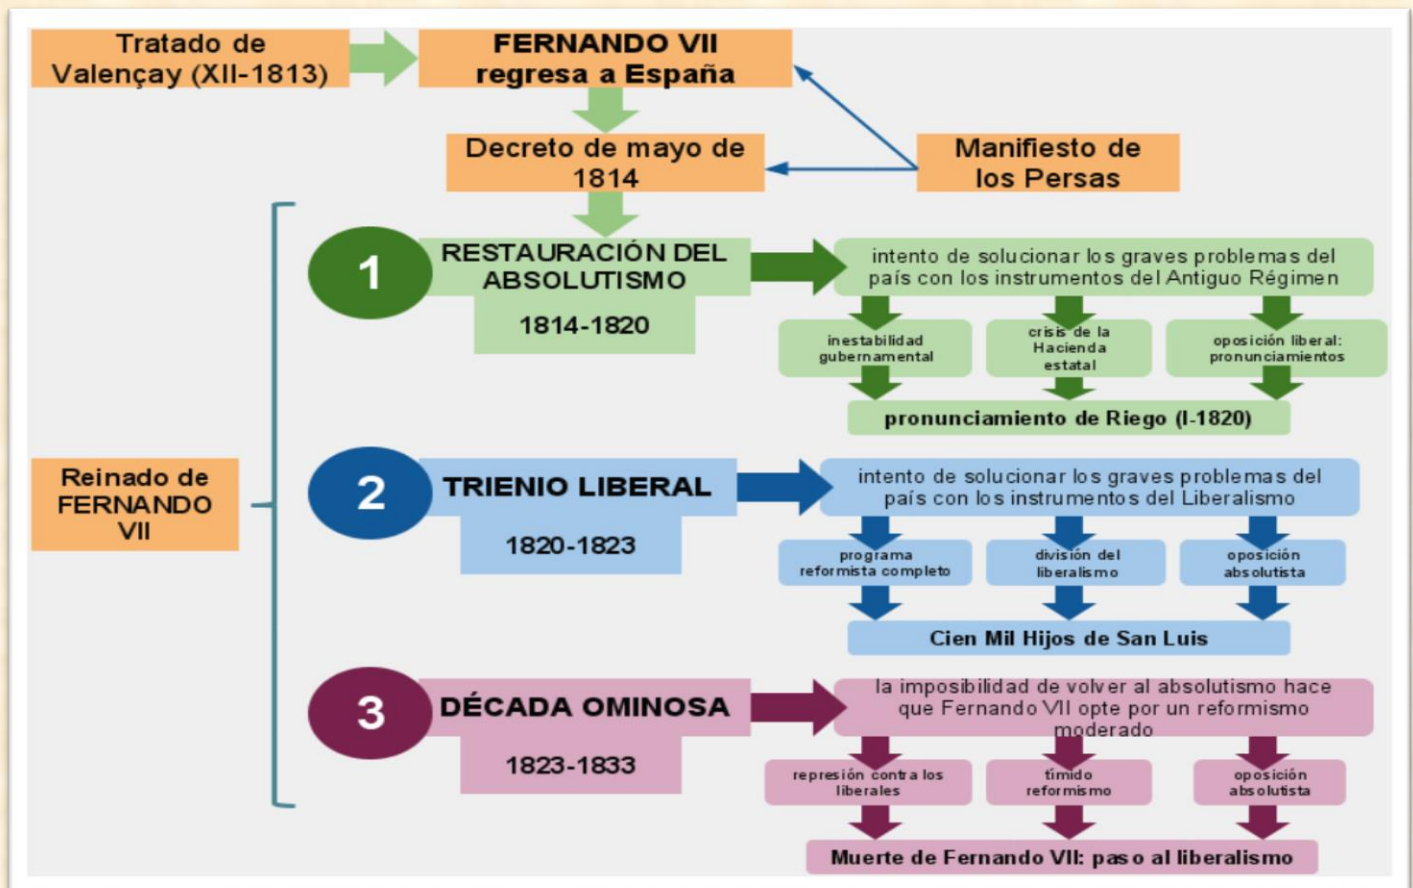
Tratado de Valençay (XII-1813)

FERNANDO VII regresa a España

Decreto de mayo de 1814

Manifiesto de los Persas

Reinado de FERNANDO VII

1

RESTAURACIÓN DEL ABSOLUTISMO

1814-1820

intento de solucionar los graves problemas del país con los instrumentos del Antiguo Régimen

inestabilidad gubernamental

crisis de la Hacienda estatal

oposición liberal: pronunciamientos

pronunciamiento de Riego (I-1820)

2

TRIENIO LIBERAL

1820-1823

intento de solucionar los graves problemas del país con los instrumentos del Liberalismo

programa reformista completo

división del liberalismo

oposición absolutista

Cien Mil Hijos de San Luis

3

DÉCADA OMINOSA

1823-1833

la imposibilidad de volver al absolutismo hace que Fernando VII opte por un reformismo moderado

represión contra los liberales

tímido reformismo

oposición absolutista

Muerte de Fernando VII: paso al liberalismo